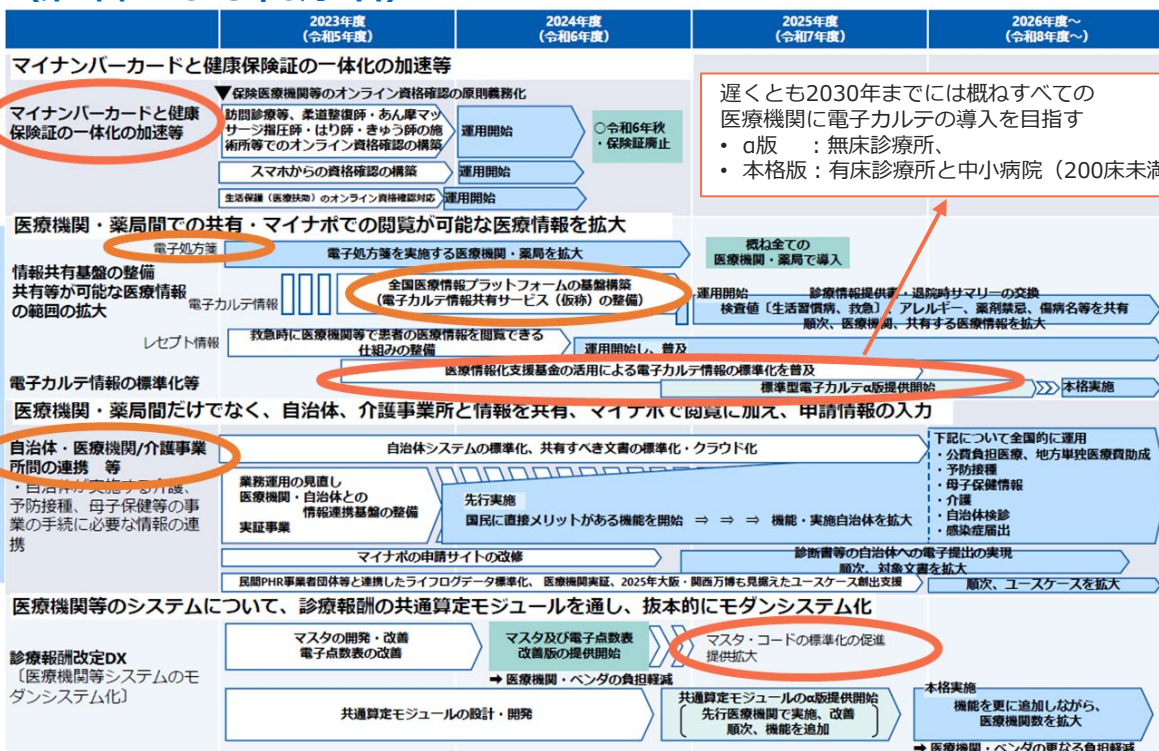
2023年度
（令和5年度）

2024年度
（令和6年度）

2025年度
（令和7年度）

2026年度～
（令和8年度～）

マイナンバーカードと健康保険証の一体化の加速等

遅くとも2030年までには概ねすべての医療機関に電子カルテの導入を目指す
• α版　：無床診療所、
• 本格版：有床診療所と中小病院（200床未満

マイナンバーカードと健康保険証の一体化の加速等

▼保険医療機関等のオンライン資格確認の原則義務化

訪問診療等、柔道整復師・あん摩マッサージ指圧師・はり師・きゅう師の施術所等でのオンライン資格確認の構築

運用開始

○令和6年秋
・保険証廃止

スマホからの資格確認の構築

運用開始

生活保護（医療扶助）のオンライン資格確認対応

運用開始

医療機関・薬局間での共有・マイナポでの閲覧が可能な医療情報を拡大

電子処方箋

電子処方箋を実施する医療機関・薬局を拡大

概ね全ての医療機関・薬局で導入

情報共有基盤の整備
共有等が可能な医療情報の範囲の拡大

電子カルテ情報

全国医療情報プラットフォームの基盤構築
（電子カルテ情報共有サービス（仮称）の整備）

運用開始

診療情報提供書・退院時サマリーの交換
検査値（生活習慣病、救急）、アレルギー、薬剤禁忌、傷病名等を共有
順次、医療機関、共有する医療情報を拡大

レセプト情報

救急時に医療機関等で患者の医療情報を閲覧できる仕組みの整備

運用開始し、普及

電子カルテ情報の標準化等

医療情報化支援基金の活用による電子カルテ情報の標準化を普及

標準型電子カルテα版提供開始

本格実施

医療機関・薬局間だけでなく、自治体、介護事業所と情報を共有、マイナポで閲覧に加え、申請情報の入力

自治体・医療機関/介護事業所間の連携　等
・自治体が実施する介護、予防接種、母子保健等の事業の手続に必要な情報の連携

自治体システムの標準化、共有すべき文書の標準化・クラウド化

下記について全国的に運用
・公費負担医療、地方単独医療費助成
・予防接種
・母子保健情報
・介護
・自治体検診
・感染症届出

業務運用の見直し
医療機関・自治体との情報連携基盤の整備
実証事業

先行実施
国民に直接メリットがある機能を開始　⇒　⇒　⇒　機能・実施自治体を拡大

マイナポの申請サイトの改修

診断書等の自治体への電子提出の実現
順次、対象文書を拡大

民間PHR事業者団体等と連携したライフログデータ標準化、医療機関実証、2025年大阪・関西万博も見据えたユースケース創出支援

順次、ユースケースを拡大

医療機関等のシステムについて、診療報酬の共通算定モジュールを通し、抜本的にモダンシステム化

診療報酬改定DX
〔医療機関等システムのモダンシステム化〕

マスタの開発・改善
電子点数表の改善

マスタ及び電子点数表改善版の提供開始

マスタ・コードの標準化の促進
提供拡大

➡医療機関・ベンダの負担軽減

共通算定モジュールの設計・開発

共通算定モジュールのα版提供開始
先行医療機関で実施、改善
順次、機能を追加

本格実施
機能を更に追加しながら、医療機関数を拡大

➡医療機関・ベンダの更なる負担軽減